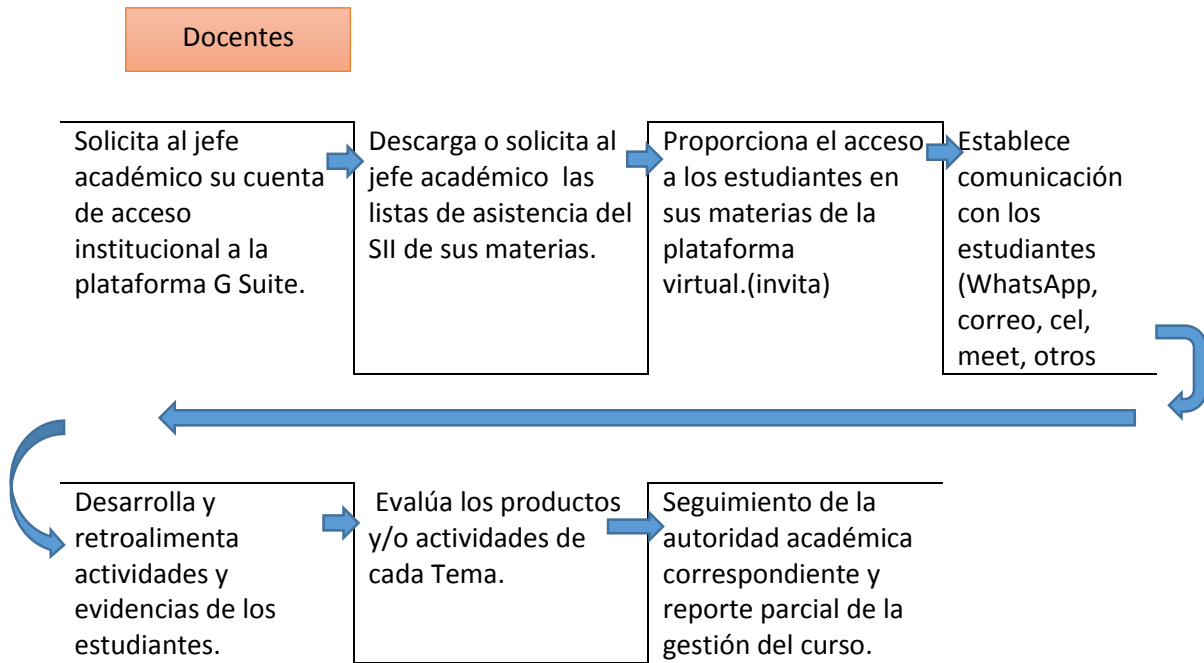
Docentes

Solicita al jefe académico su cuenta de acceso institucional a la plataforma G Suite.

Descarga o solicita al jefe académico las listas de asistencia del SII de sus materias.

Proporciona el acceso a los estudiantes en sus materias de la plataforma virtual.(invita)

Establece comunicación con los estudiantes (WhatsApp, correo, cel, meet, otros

Desarrolla y retroalimenta actividades y evidencias de los estudiantes.

Evalúa los productos y/o actividades de cada Tema.

Seguimiento de la autoridad académica correspondiente y reporte parcial de la gestión del curso.